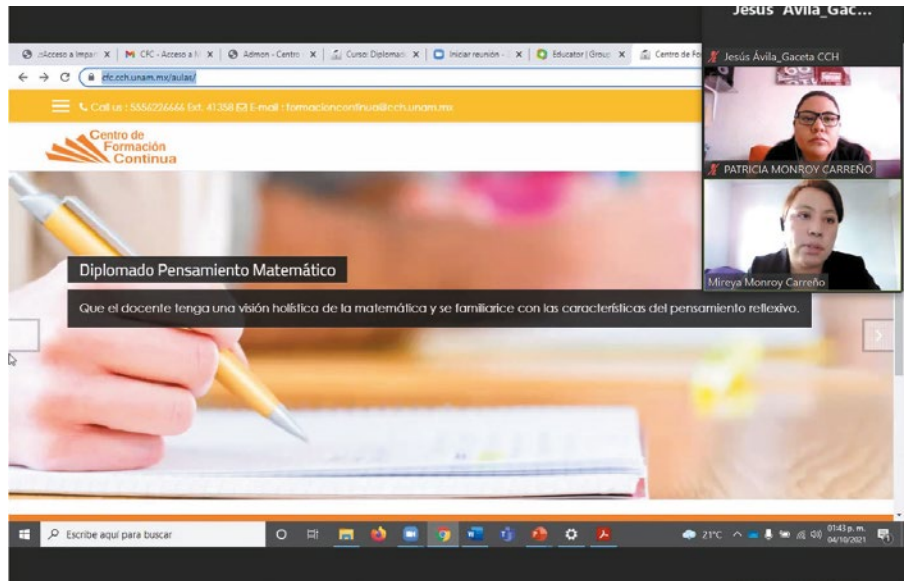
Jesus Avila_Gac...

¡Acceso a Impar | CFC - Acceso a N | Admon - Centro | Curso: Diplomado | Iniciar reunión | Educator | Group | Centro de Fo

cfc.cch.unam.mx/aulas/

Call us : 5556224666 Ext. 41358 E-mail : formacioncontinua@cch.unam.mx

Centro de Formación Continua

Jesús Ávila_Gaceta CCH

PATRICIA MONROY CARREÑO

Mireya Monroy Carreño

Diplomado Pensamiento Matemático

Que el docente tenga una visión holística de la matemática y se familiarice con las características del pensamiento reflexivo.

Escribe aquí para buscar

21°C

01:43 p. m.
04/10/2021